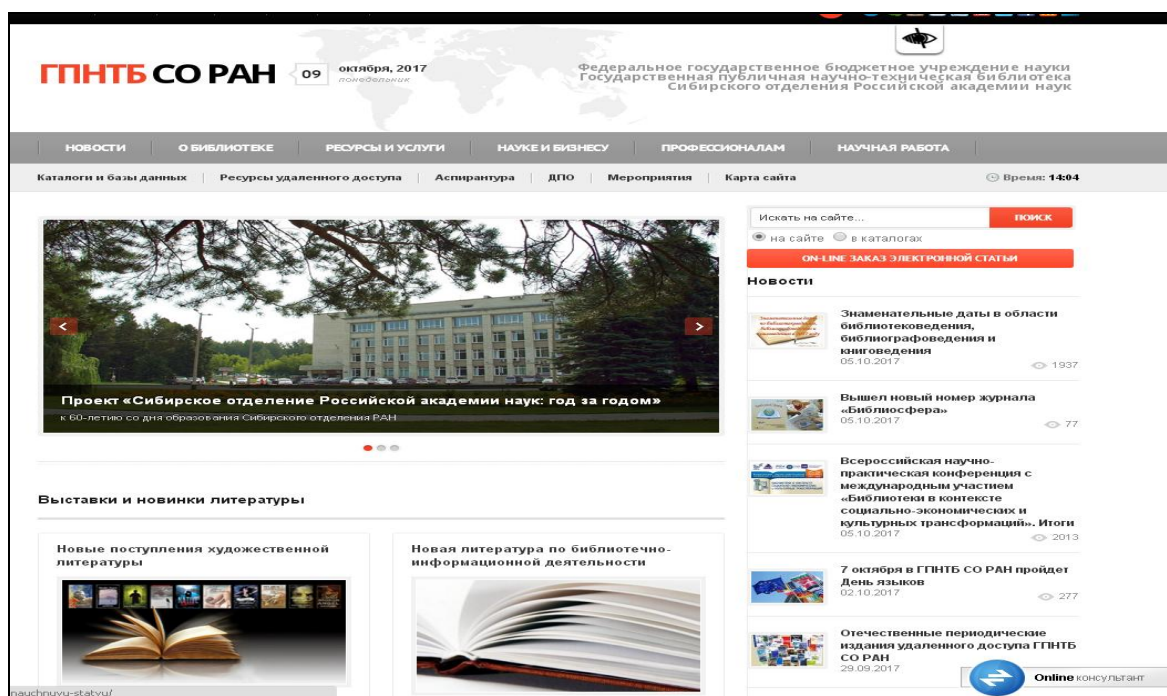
ГПНТБ СО РАН 09 октября, 2017 понедельник

Федеральное государственное бюджетное учреждение науки
Государственная публичная научно-техническая библиотека
Сибирского отделения Российской академии наук

НОВОСТИ | О БИБЛИОТЕКЕ | РЕСУРСЫ И УСЛУГИ | НАУКЕ И БИЗНЕСУ | ПРОФЕССИОНАЛАМ | НАУЧНАЯ РАБОТА

Каталоги и базы данных | Ресурсы удаленного доступа | Аспирантура | ДПО | Мероприятия | Карта сайта

Время: 14:04

Искать на сайте... ПОИСК

на сайте в каталогах

ON-LINE ЗАКАЗ ЭЛЕКТРОННОЙ СТАТЬИ

Проект «Сибирское отделение Российской академии наук: год за годом»
к 60-летию со дня образования Сибирского отделения РАН

Выставки и новинки литературы

Новые поступления художественной литературы

Новая литература по библиотечно-информационной деятельности

Новости

Знаменательные даты в области библиотековедения, библиографоведения и книговедения
05.10.2017
1937

Вышел новый номер журнала «Библиосфера»
05.10.2017
77

Всероссийская научно-практическая конференция с международным участием «Библиотеки в контексте социально-экономических и культурных трансформаций». Итоги
05.10.2017
2013

7 октября в ГПНТБ СО РАН пройдет День языков
02.10.2017
277

Отечественные периодические издания удаленного доступа ГПНТБ СО РАН
29.09.2017

Online консультант

nauchnuyu-statyu/